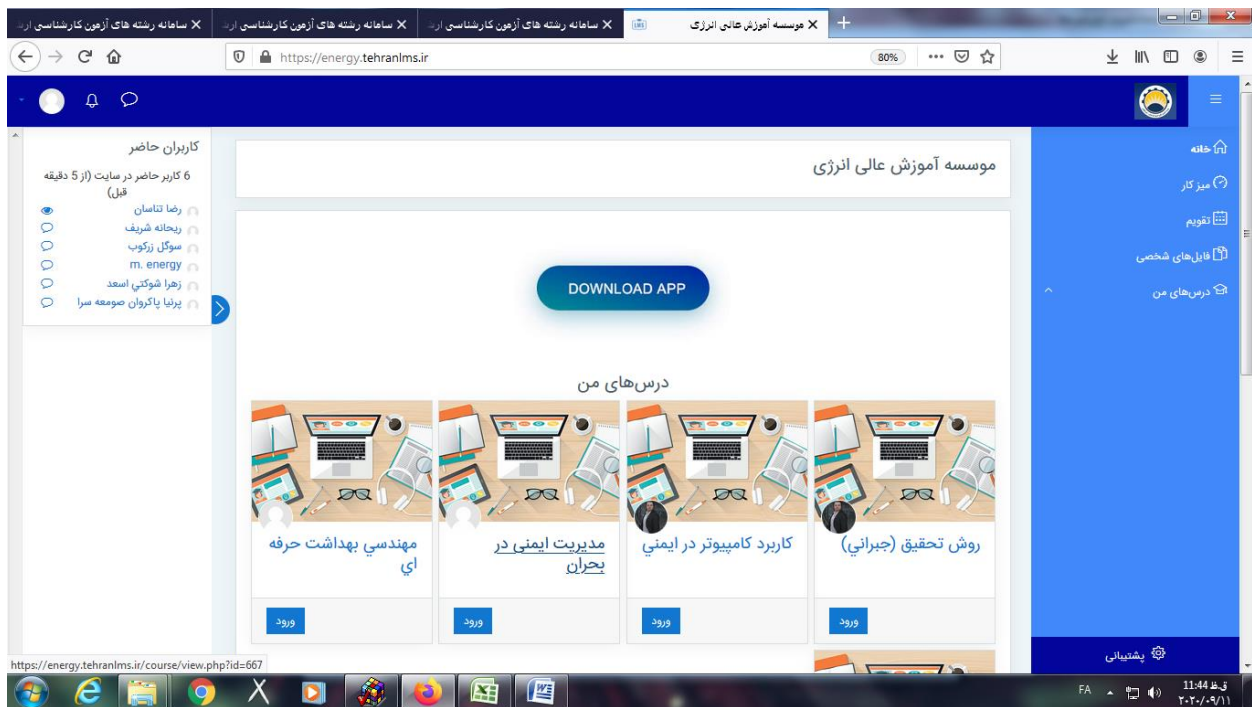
سامانه رشته های آزمون کارشناسی ار
سامانه رشته های آزمون کارشناسی ار
سامانه رشته های آزمون کارشناسی ار
موسسه آموزش عالی انرژی

https://energy.tehranlms.ir
80%

کاربران حاضر
6 کاربر حاضر در سایت (از 5 دقیقه قبل)
رضا تناسان
ریحانه شریف
سوگل زرکوب
m. energy
زهرا شوکتی اسعد
پرنیا پاکروان صومعه سرا

موسسه آموزش عالی انرژی

DOWNLOAD APP

درس‌های من

مهندسي بهداشت حرفه اي
ورود

مديريت ايمني در بحران
ورود

كاربرد كامپيوتر در ايمني
ورود

روش تحقيق (جبراني)
ورود

خانه
میز کار
تقویم
فایل‌های شخصی
درس‌های من

پشتیبانی

https://energy.tehranlms.ir/course/view.php?id=667

FA
ق.ظ 11:44
۲۰۲۰/۰۹/۱۱